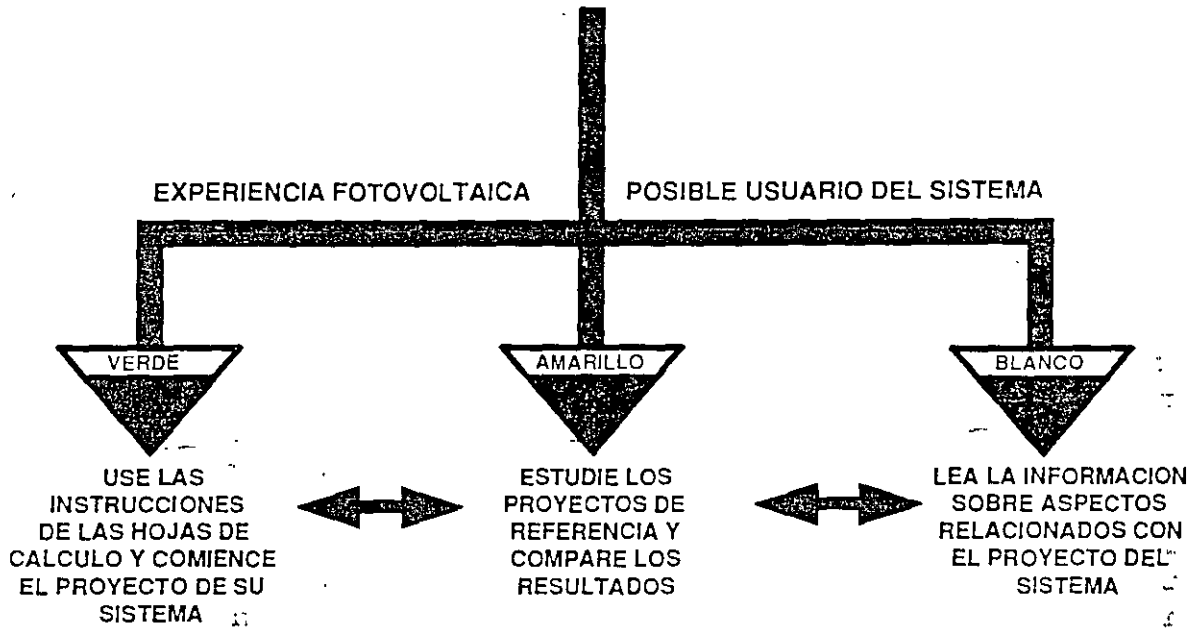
EXPERIENCIA FOTOVOLTAICA

POSIBLE USUARIO DEL SISTEMA

VERDE

AMARILLO

BLANCO

USE LAS INSTRUCCIONES DE LAS HOJAS DE CALCULO Y COMIENCE EL PROYECTO DE SU SISTEMA

ESTUDIE LOS PROYECTOS DE REFERENCIA Y COMPARE LOS RESULTADOS

LEA LA INFORMACION SOBRE ASPECTOS RELACIONADOS CON EL PROYECTO DEL SISTEMA